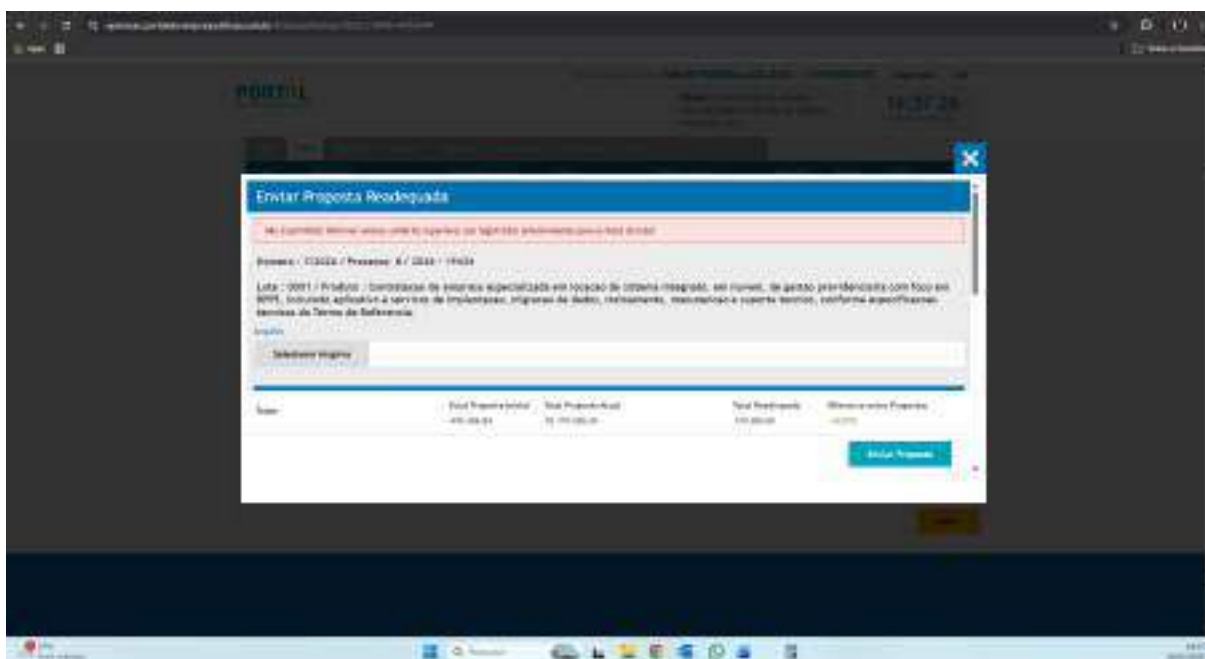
PORTAL

14:37:28

Enviar Proposta Readequada

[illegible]

Pregão : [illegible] / Processo : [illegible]

Lote : 0001 / Produto : Contratação de empresa especializada em locação de sistema integrado, em nuvem, de gestão previdenciária com foco no RPPS, incluindo aplicativo e serviços de implantação, migração de dados, treinamento, manutenção e suporte técnico, conforme especificações técnicas do Termo de Referência.

Arquivo

Selecionar Arquivo

Total

Total Proposta Inicial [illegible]

Total Proposta Atual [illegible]

Total Readequada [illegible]

Diferença entre Propostas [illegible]

Enviar Proposta

Pesquisar